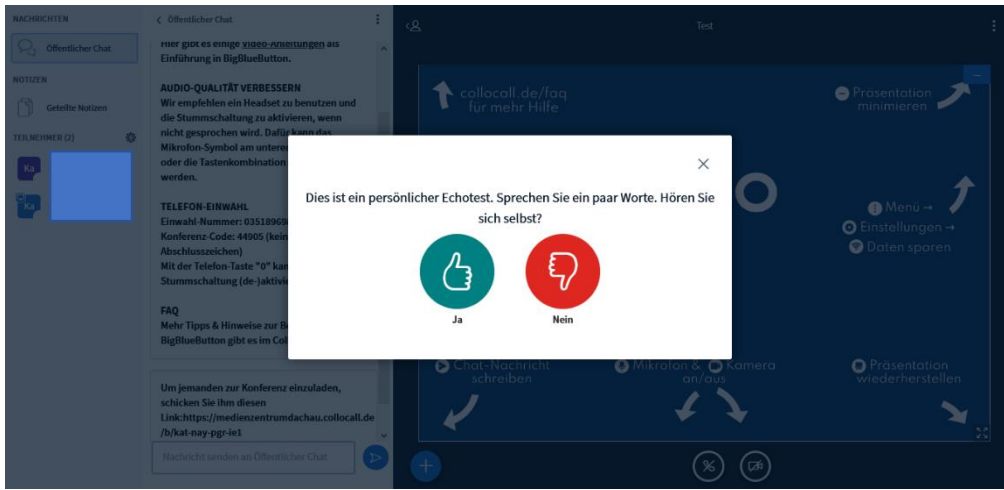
NACHRICHTEN

Öffentlicher Chat

NOTIZEN

Geteilte Notizen

TEILNEHMER (2)

Ka

Ka

< Öffentlicher Chat

Hier gibt es einige Video-Anleitungen als Einführung in BigBlueButton.

AUDIO-QUALITÄT VERBESSERN
Wir empfehlen ein Headset zu benutzen und die Stummschaltung zu aktivieren, wenn nicht gesprochen wird. Dafür kann das Mikrofon-Symbol am unteren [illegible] oder die Tastenkombination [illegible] werden.

TELEFON-EINWAHL
Einwahl-Nummer: 03518960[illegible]
Konferenz-Code: 44905 (kein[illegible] Abschlusszeichen)
Mit der Telefon-Taste "0" kan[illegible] Stummschaltung (de-)aktivie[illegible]

FAQ
Mehr Tipps & Hinweise zur B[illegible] BigBlueButton gibt es im Col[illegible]

Um jemanden zur Konferenz einzuladen, schicken Sie ihm diesen Link:https://medienzentrumdachau.collocall.de/b/kat-nay-pgr-ie1

Nachricht senden an Öffentlicher Chat

Test

collocall.de/faq für mehr Hilfe

Präsentation minimieren

Menü →
Einstellungen →
Daten sparen

Chat-Nachricht schreiben

Mikrofon & Kamera an/aus

Präsentation wiederherstellen

Dies ist ein persönlicher Echotest. Sprechen Sie ein paar Worte. Hören Sie sich selbst?

Ja

Nein